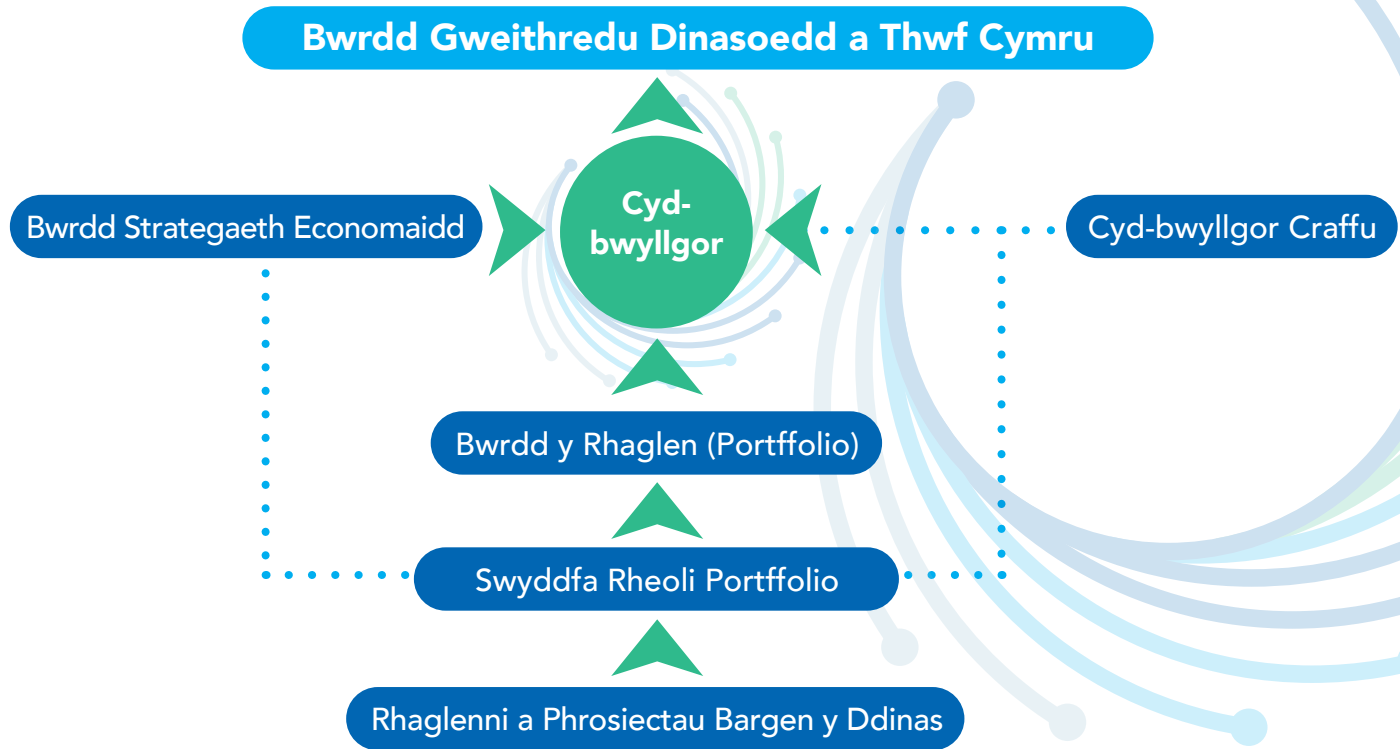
Bwrdd Gweithredu Dinasoedd a Thwf Cymru

Bwrdd Strategaeth Economaidd

Cyd-bwyllgor

Cyd-bwyllgor Craffu

Bwrdd y Rhaglen (Portffolio)

Swyddfa Rheoli Portffolio

Rhaglenni a Phrosiectau Bargen y Ddinas